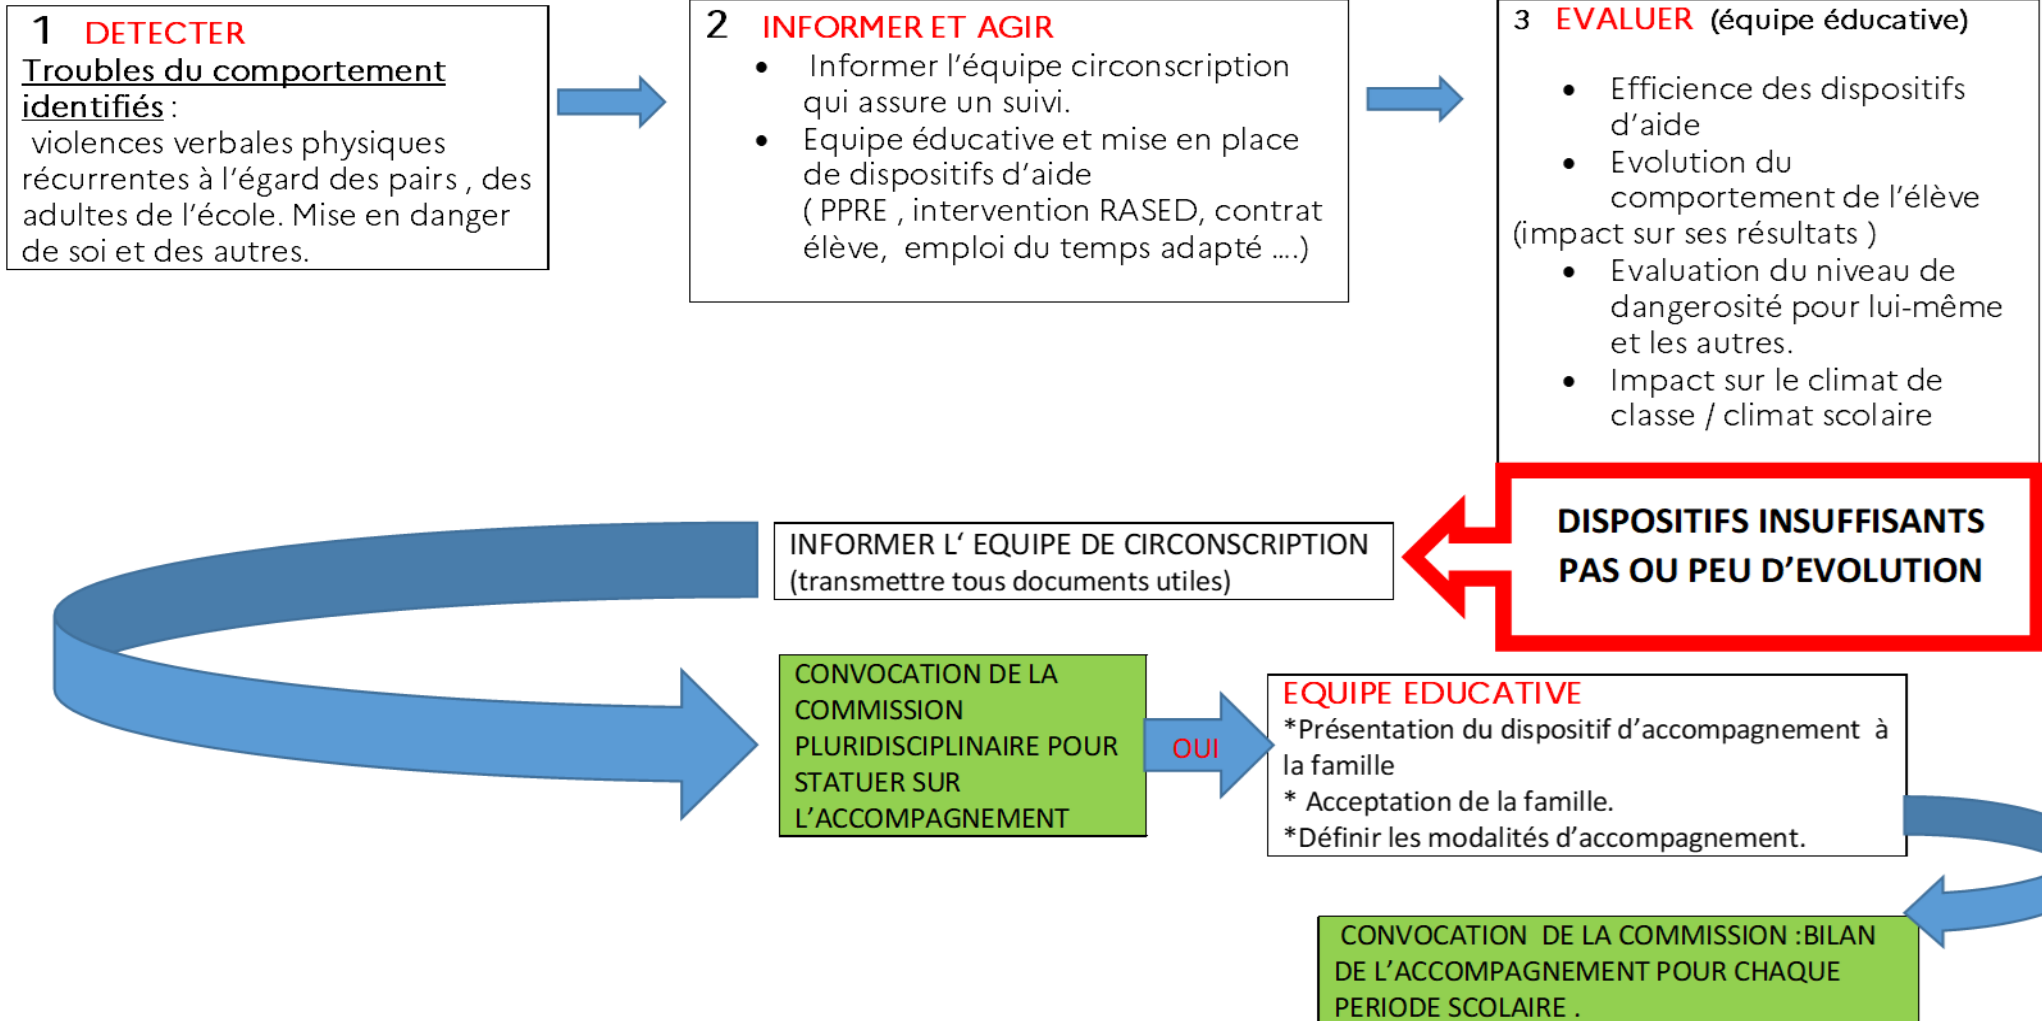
1 DETECTER
Troubles du comportement identifiés :
violences verbales physiques récurrentes à l'égard des pairs , des adultes de l'école. Mise en danger de soi et des autres.

2 INFORMER ET AGIR
- Informer l'équipe circonscription qui assure un suivi.
- Equipe éducative et mise en place de dispositifs d'aide ( PPRE , intervention RASED, contrat élève, emploi du temps adapté ....)

3 EVALUER (équipe éducative)
- Efficience des dispositifs d'aide
- Evolution du comportement de l'élève (impact sur ses résultats )
- Evaluation du niveau de dangerosité pour lui-même et les autres.
- Impact sur le climat de classe / climat scolaire

DISPOSITIFS INSUFFISANTS
PAS OU PEU D'EVOLUTION

INFORMER L' EQUIPE DE CIRCONSCRIPTION
(transmettre tous documents utiles)

CONVOCATION DE LA COMMISSION PLURIDISCIPLINAIRE POUR STATUER SUR L'ACCOMPAGNEMENT

OUI

EQUIPE EDUCATIVE
*Présentation du dispositif d'accompagnement à la famille
* Acceptation de la famille.
*Définir les modalités d'accompagnement.

CONVOCATION DE LA COMMISSION :BILAN DE L'ACCOMPAGNEMENT POUR CHAQUE PERIODE SCOLAIRE .